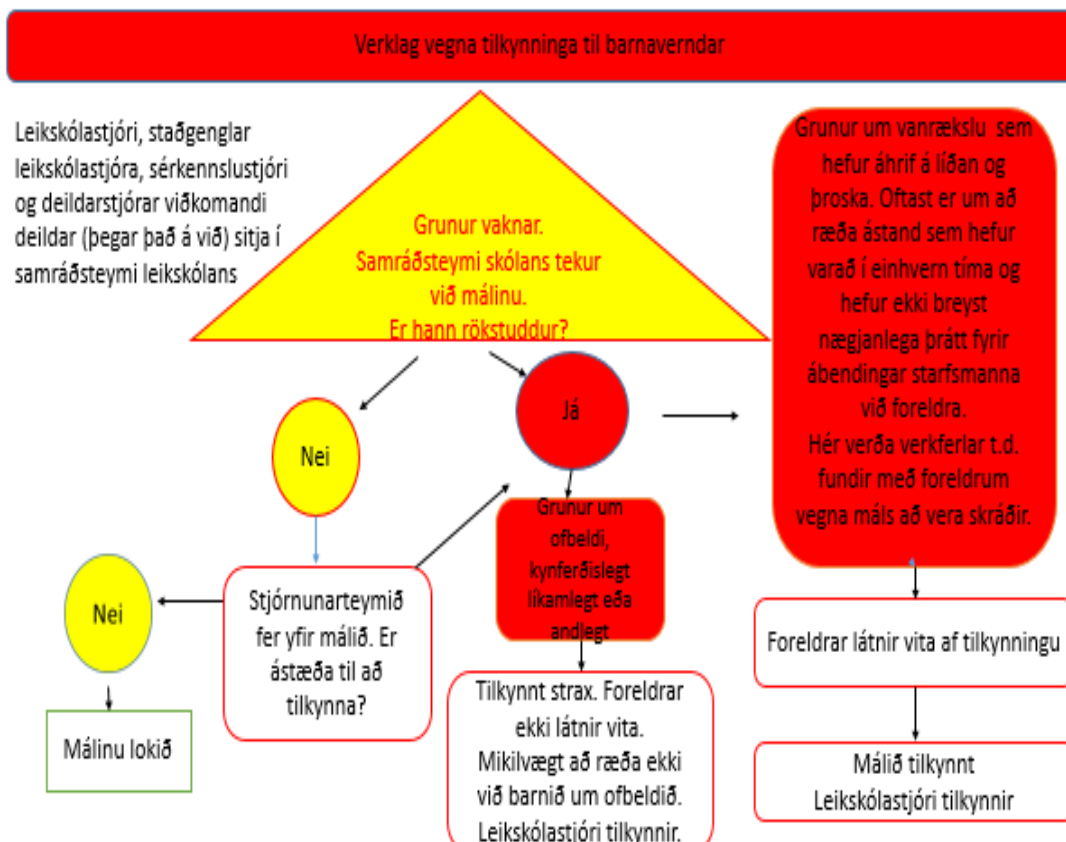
Verklag vegna tilkynninga til barnaverndar

Leikskólastjóri, staðgenglar leikskólastjóra, sérkennslustjóri og deildarstjórar viðkomandi deildar (þegar það á við) sitja í samráðsteymi leikskólans

Grunur vaknar. Samráðsteymi skólans tekur við málinu. Er hann rökstuddur?

Grunur um vanrækslu sem hefur áhrif á líðan og þroska. Oftast er um að ræða ástand sem hefur varað í einhvern tíma og hefur ekki breyst nægjanlega þrátt fyrir ábendingar starfsmanna við foreldra. Hér verða verkferlar t.d. fundir með foreldrum vegna máls að vera skráðir.

Nei

Já

Grunur um ofbeldi, kynferðislegt líkamlegt eða andlegt

Nei

Stjórnunarteymið fer yfir málið. Er ástæða til að tilkynna?

Foreldrar látnir vita af tilkynningu

Málinu lokið

Tilkynnt strax. Foreldrar ekki látnir vita. Mikilvægt að ræða ekki við barnið um ofbeldið. Leikskólastjóri tilkynnir.

Málið tilkynnt
Leikskólastjóri tilkynnir